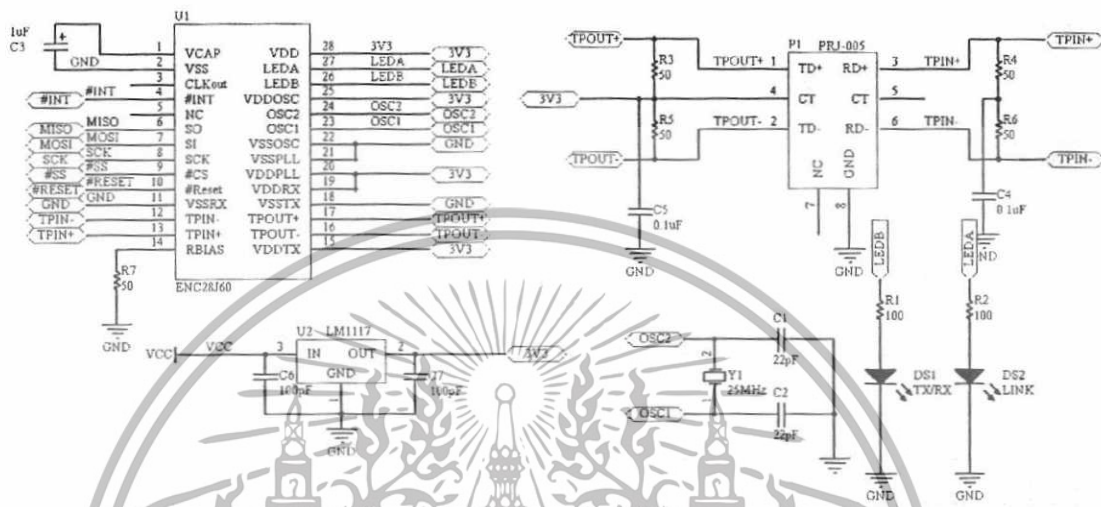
1uF
C3
GND
U1
1 VCAP
2 VSS
3 CLKout
4 #INT
5 NC
6 SO
7 SI
8 SCK
9 #CS
10 #Reset
11 VSSRX
12 TPIN-
13 TPIN+
14 RBIAS
28 VDD
27 LEDA
26 LEDB
25 VDDOSC
24 OSC2
23 OSC1
22 VSSOSC
21 VSSPLL
20 VDDPLL
19 VDDRX
18 VSSTX
17 TPOUT+
16 TPOUT-
15 VDDTX
ENC28J60
#INT
#INT
MISO
MISO
MOSI
MOSI
SCK
SCK
#SS
#SS
#RESET
#RESET
GND
GND
TPIN-
TPIN+
3V3
3V3
LEDA
LEDA
LEDB
LEDB
3V3
OSC2
OSC2
OSC1
OSC1
GND
3V3
GND
TPOUT+
TPOUT-
3V3
R7
50
GND
TPOUT+
R3
50
TPOUT+ 1
P1 PRJ-005
TD+
RD+
3 TPIN+
R4
50
TPIN+
3V3
4
CT
CT
5
R5
50
TPOUT- 2
TD-
RD-
6 TPIN-
R6
50
TPOUT-
TPIN-
NC
GND
7
8
C5
0.1uF
GND
GND
C4
0.1uF
ND
LEDB
LEDA
R1
100
R2
100
VCC
VCC
U2 LM1117
3 IN
OUT 2
GND
3V3
C6
100nF
C7
100nF
GND
OSC2
C1
22pF
2
Y1
25MHz
OSC1
C2
22pF
DS1
TX/RX
DS2
LINK
GND
GND